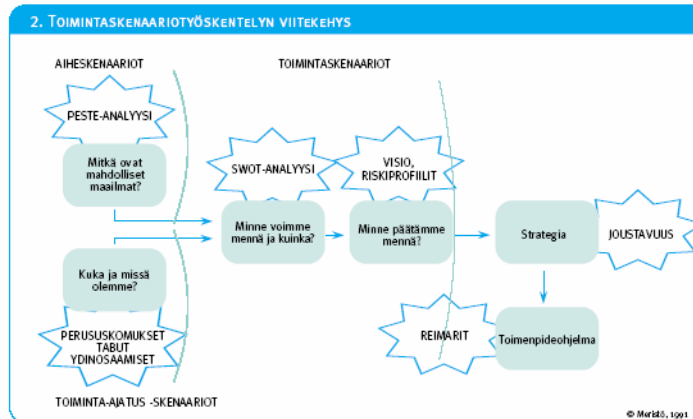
2. TOIMINTASKENAARIOTYÖSKENTELYN VIITEKEHYS

AIHESKENAARIOT

TOIMINTASKENAARIOT

PESTE-ANALYYSI

Mitkä ovat mahdolliset maailmat?

SWOT-ANALYYSI

VISIO, RISKIPROFIILIT

Minne voimme mennä ja kuinka?

Minne päätämme mennä?

Strategia

JOUSTAVUUS

Kuka ja missä olemme?

PERUSUSKOMUKSET TABUT YDINOSAAMISET

REIMARIT

Toimenpideohjelma

TOIMINTA-AJATUS -SKENAARIOT

© Meristö, 1991